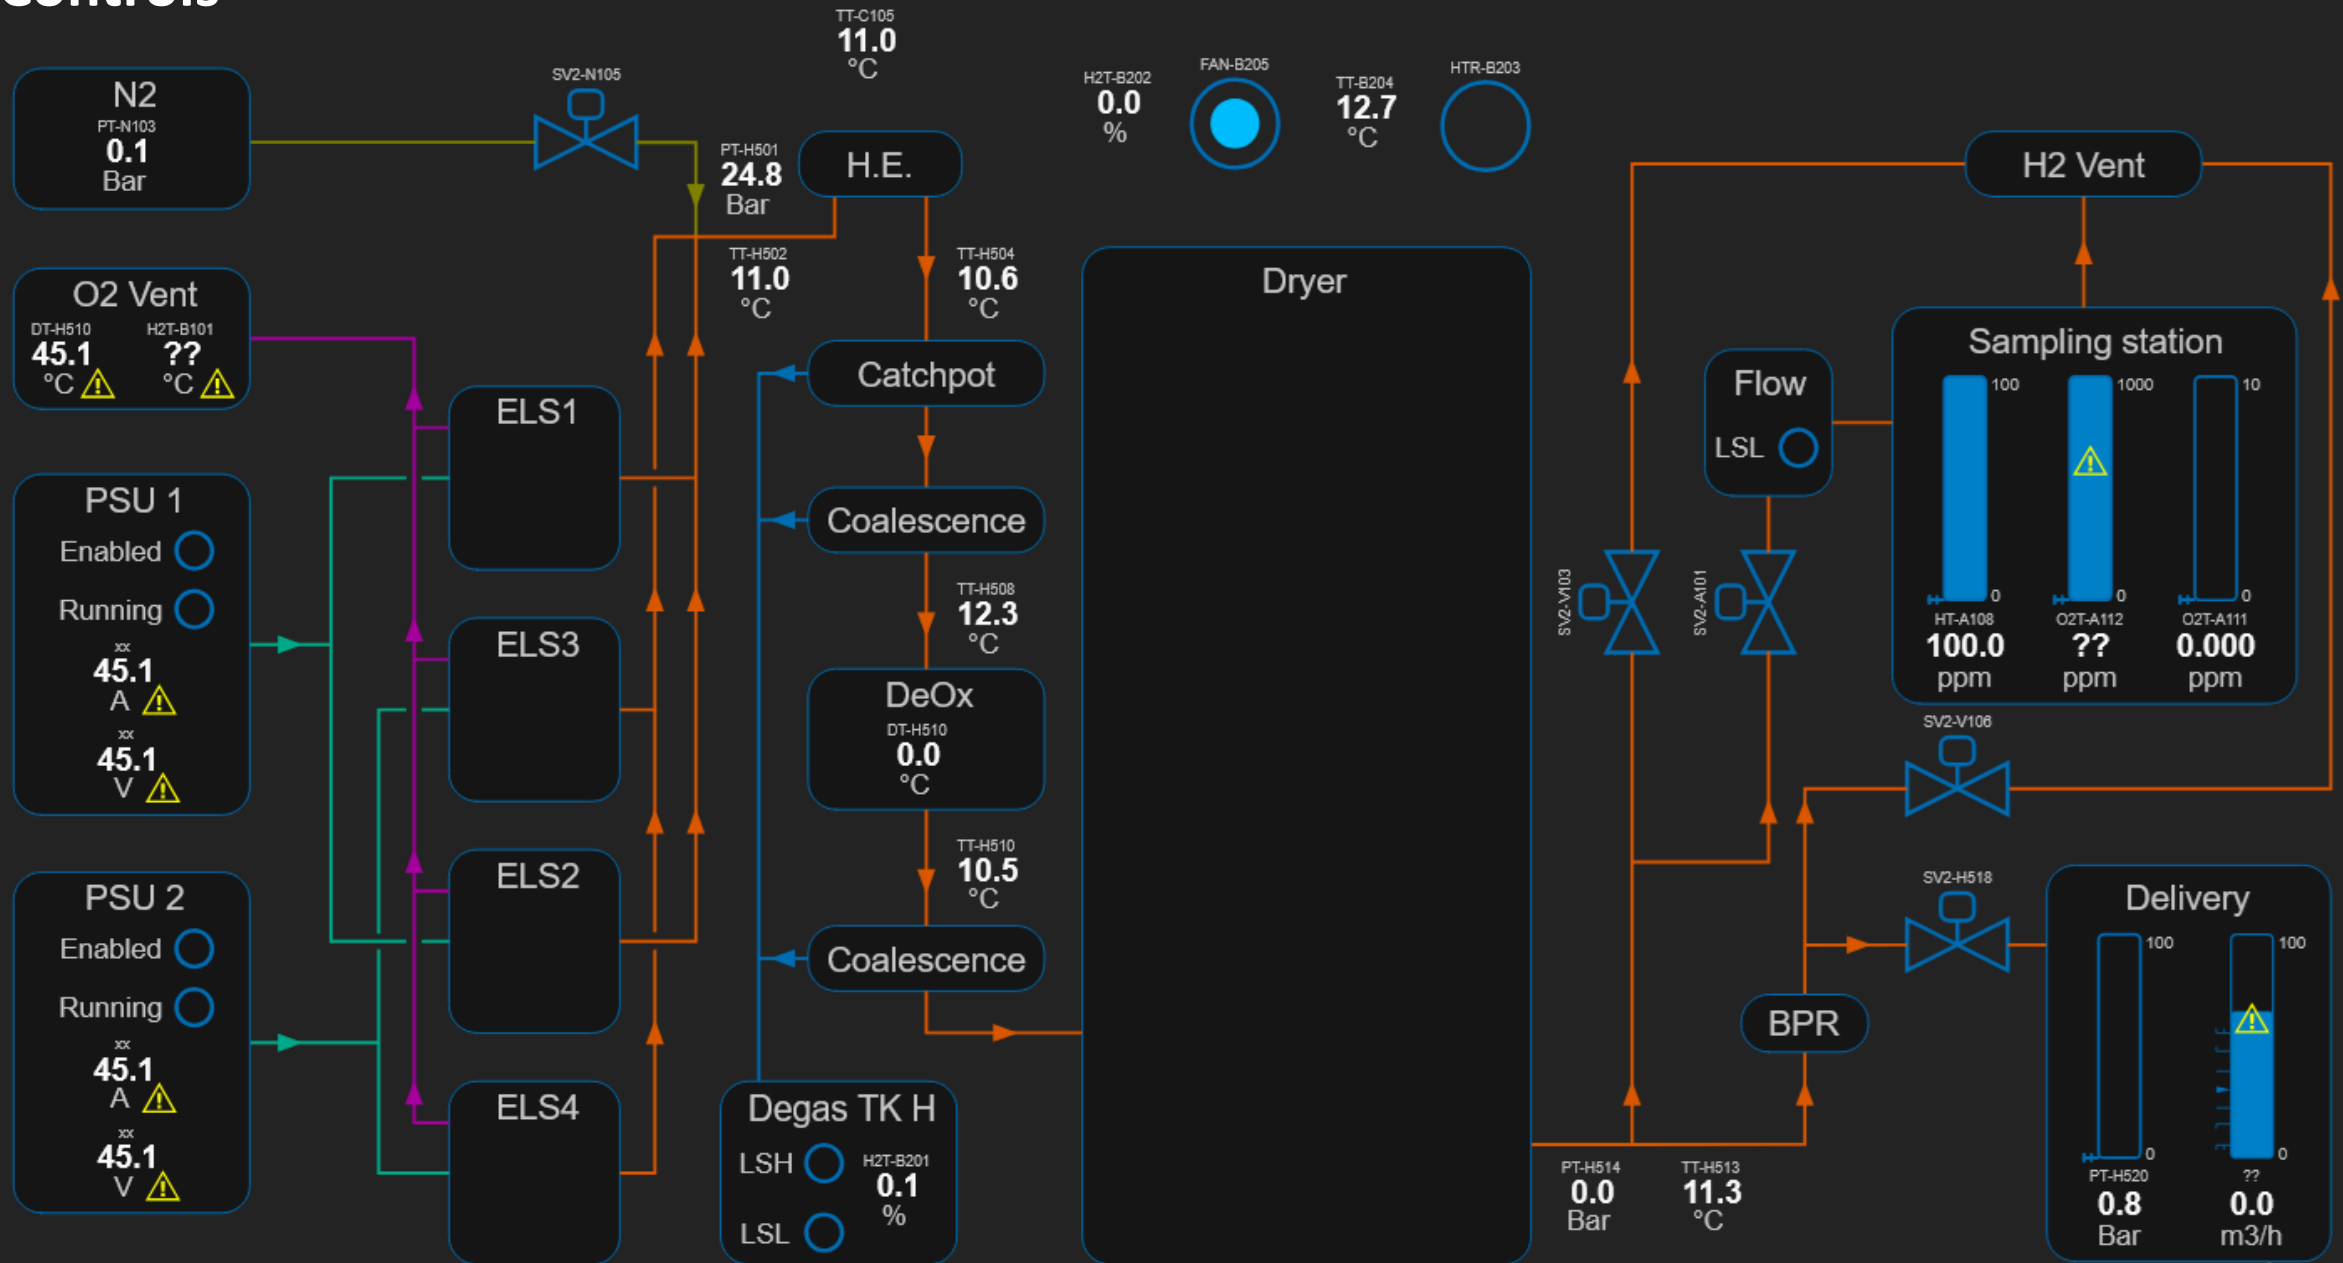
N2
PT-N103
0.1
Bar

SV2-N105

TT-C105
11.0
°C

PT-H501
24.8
Bar

H.E.

H2T-B202
0.0
%

FAN-B205

TT-B204
12.7
°C

HTR-B203

H2 Vent

O2 Vent
DT-H510
45.1
°C
H2T-B101
??
°C

TT-H502
11.0
°C

TT-H504
10.6
°C

Dryer

Catchpot

ELS1

PSU 1
Enabled
Running
xx
45.1
A
xx
45.1
V

Coalescence

Flow
LSL

Sampling station
100
0
HT-A108
100.0
ppm
1000
0
O2T-A112
??
ppm
10
0
O2T-A111
0.000
ppm

SV2-V103
SV2-A101

ELS3

TT-H508
12.3
°C

DeOx
DT-H510
0.0
°C

SV2-V106

TT-H510
10.5
°C

ELS2

PSU 2
Enabled
Running
xx
45.1
A
xx
45.1
V

Coalescence

SV2-H518

Delivery
100
0
PT-H520
0.8
Bar
100
0
??
0.0
m3/h

BPR

ELS4

Degas TK H
LSH
LSL
H2T-B201
0.1
%

PT-H514
0.0
Bar

TT-H513
11.3
°C